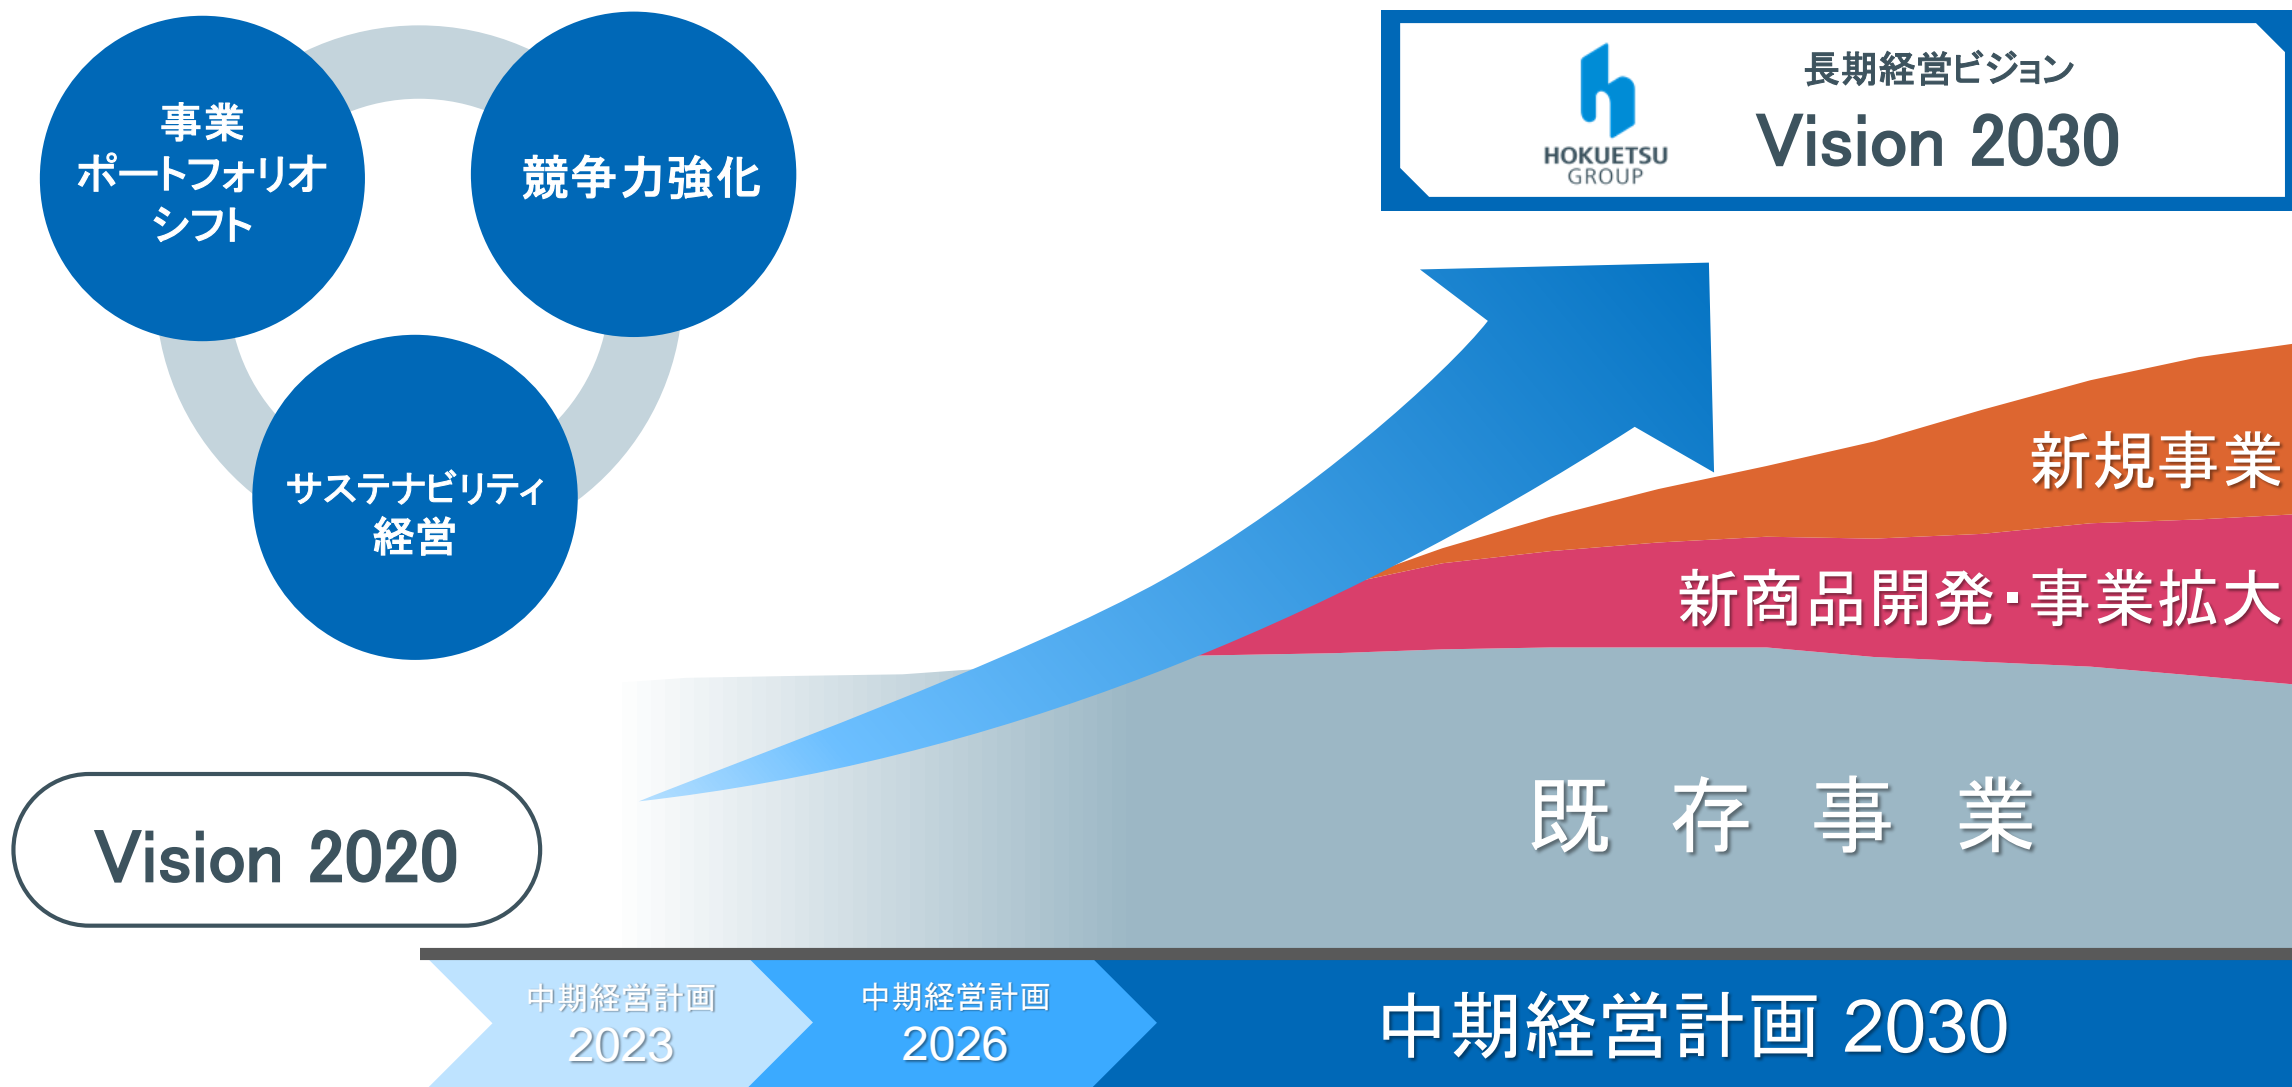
事業
ポートフォリオ
シフト

競争力強化

サステナビリティ
経営

HOKUETSU
GROUP

長期経営ビジョン
Vision 2030

新規事業

新商品開発･事業拡大

既 存 事 業

Vision 2020

中期経営計画
2023

中期経営計画
2026

中期経営計画 2030